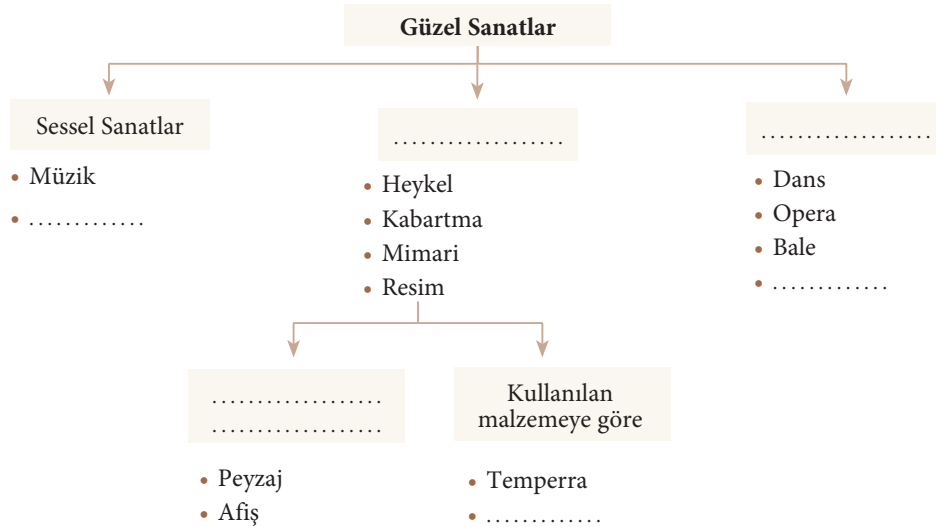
Güzel Sanatlar

Sessel Sanatlar
• Müzik
• .............

...................
• Heykel
• Kabartma
• Mimari
• Resim

...................
...................
• Peyzaj
• Afiş

Kullanılan malzemeye göre
• Temperra
• .............

...................
• Dans
• Opera
• Bale
• .............